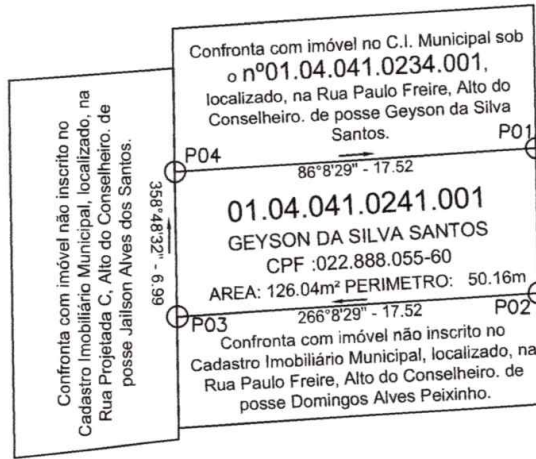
Confronta com imóvel no C.I. Municipal sob o nº01.04.041.0234.001, localizado, na Rua Paulo Freire, Alto do Conselheiro. de posse Geyson da Silva Santos.

P01

P04

86°8'29" - 17.52

01.04.041.0241.001

GEYSON DA SILVA SANTOS

CPF :022.888.055-60

AREA: 126.04m² PERIMETRO: 50.16m

P02

P03

266°8'29" - 17.52

Confronta com imóvel não inscrito no Cadastro Imobiliário Municipal, localizado, na Rua Paulo Freire, Alto do Conselheiro. de posse Domingos Alves Peixinho.

358°48'32" - 6.99

Confronta com imóvel não inscrito no Cadastro Imobiliário Municipal, localizado, na Rua Projetada C, Alto do Conselheiro. de posse Jailson Alves dos Santos.